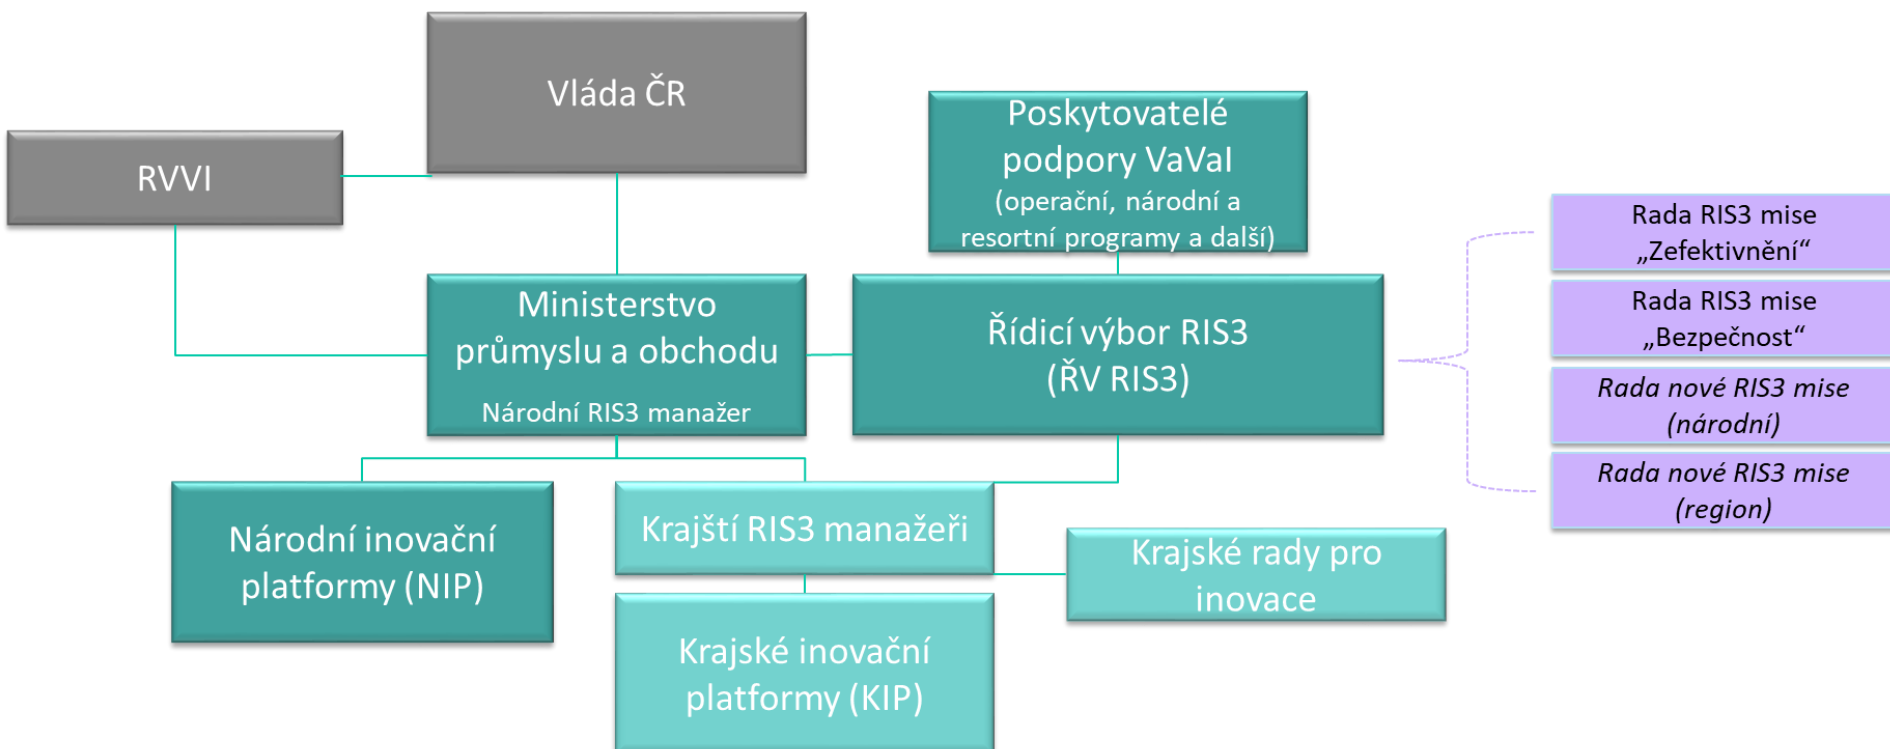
Vláda ČR

RVVI

Poskytovatelé podpory VaVaI (operační, národní a resortní programy a další)

Rada RIS3 mise „Zefektivnění“

Rada RIS3 mise „Bezpečnost“

Rada nové RIS3 mise (národní)

Rada nové RIS3 mise (region)

Ministerstvo průmyslu a obchodu

Národní RIS3 manažer

Řídicí výbor RIS3 (ŘV RIS3)

Národní inovační platformy (NIP)

Krajští RIS3 manažeři

Krajské rady pro inovace

Krajské inovační platformy (KIP)